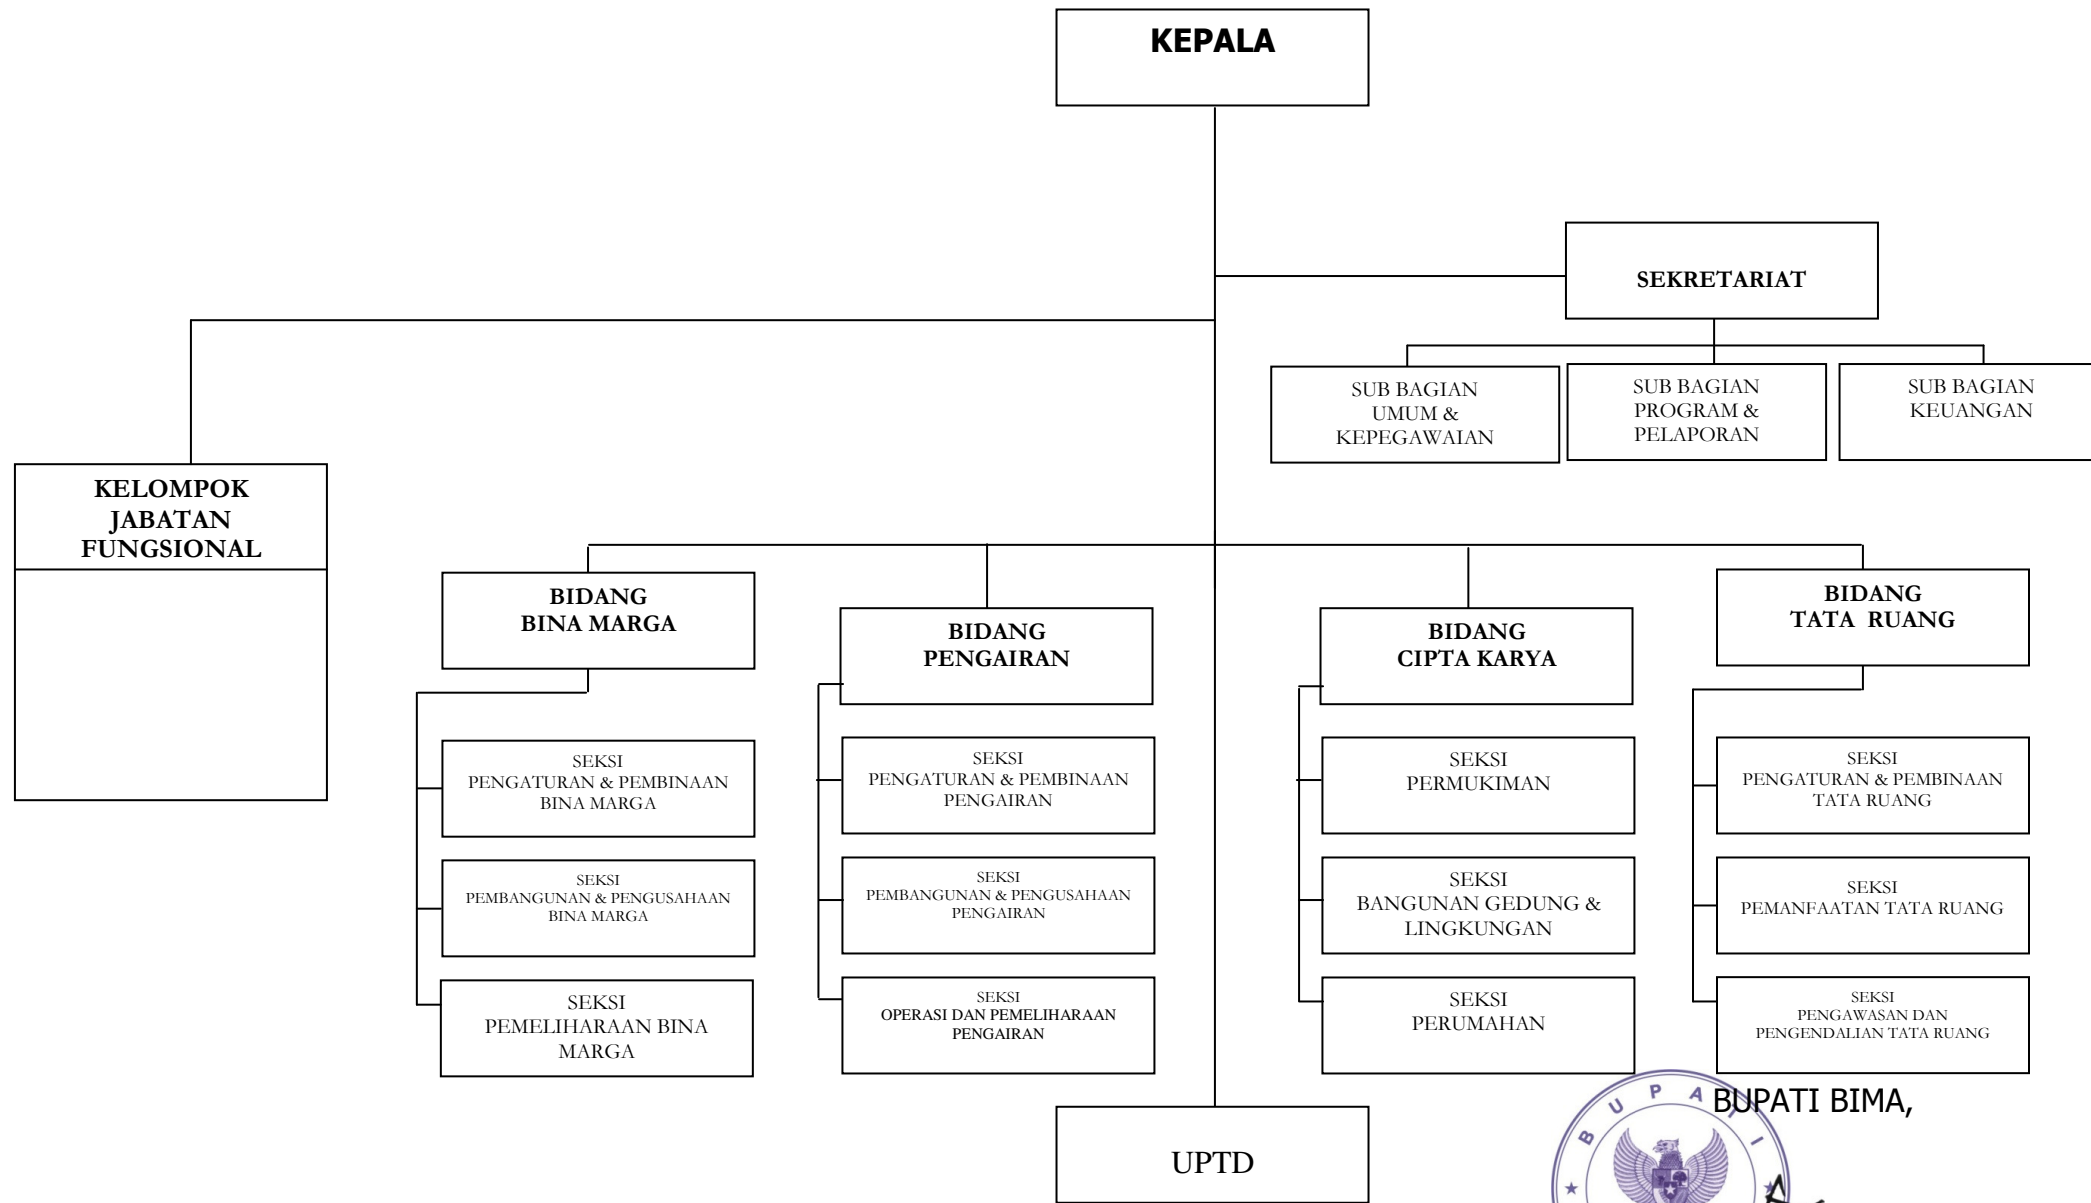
KEPALA

SEKRETARIAT

SUB BAGIAN UMUM & KEPEGAWAIAN

SUB BAGIAN PROGRAM & PELAPORAN

SUB BAGIAN KEUANGAN

KELOMPOK JABATAN FUNGSIONAL

BIDANG BINA MARGA

SEKSI PENGATURAN & PEMBINAAN BINA MARGA

SEKSI PEMBANGUNAN & PENGUSAHAAN BINA MARGA

SEKSI PEMELIHARAAN BINA MARGA

BIDANG PENGAIRAN

SEKSI PENGATURAN & PEMBINAAN PENGAIRAN

SEKSI PEMBANGUNAN & PENGUSAHAAN PENGAIRAN

SEKSI OPERASI DAN PEMELIHARAAN PENGAIRAN

BIDANG CIPTA KARYA

SEKSI PERMUKIMAN

SEKSI BANGUNAN GEDUNG & LINGKUNGAN

SEKSI PERUMAHAN

BIDANG TATA RUANG

SEKSI PENGATURAN & PEMBINAAN TATA RUANG

SEKSI PEMANFAATAN TATA RUANG

SEKSI PENGAWASAN DAN PENGENDALIAN TATA RUANG

UPTD

BUPATI BIMA,

BUPATI